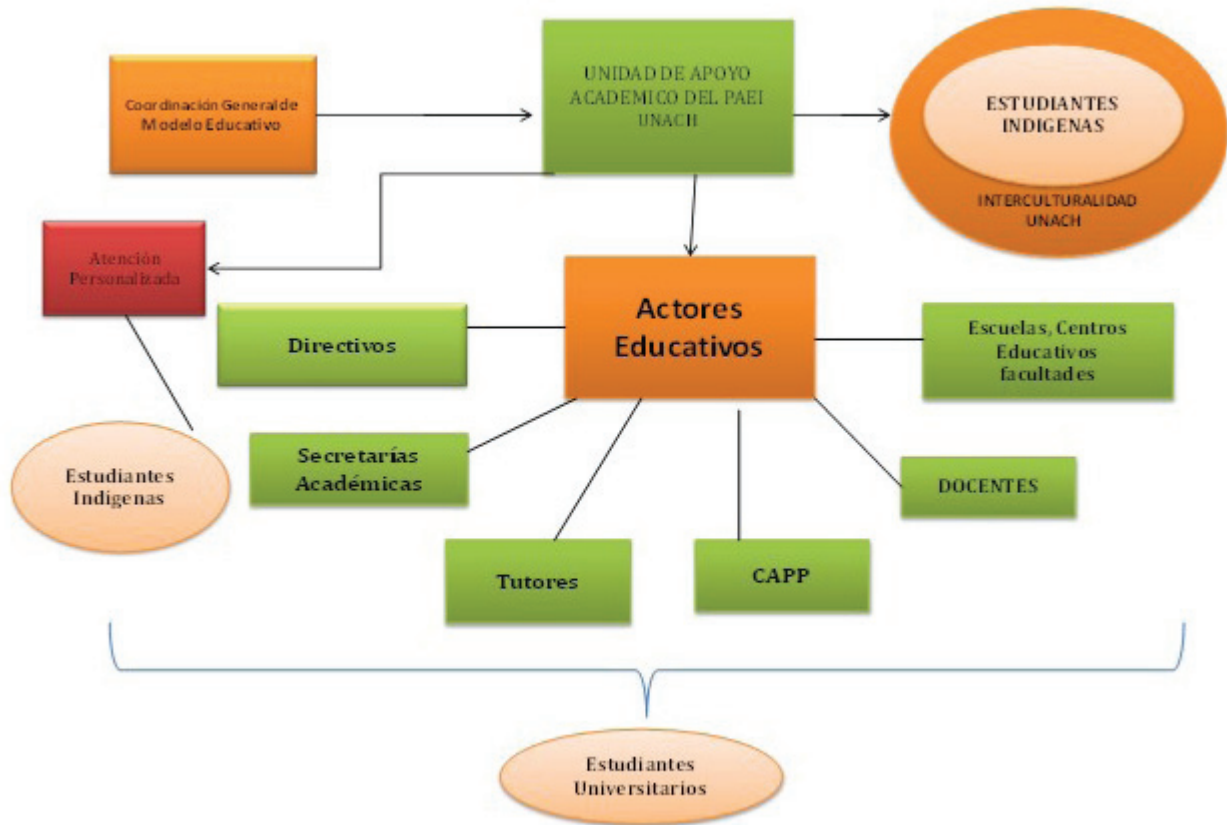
Coordinación General de Modelo Educativo

UNIDAD DE APOYO ACADEMICO DEL PAEI UNACH

ESTUDIANTES INDIGENAS

INTERCULTURALIDAD UNACH

Atención Personalizada

Actores Educativos

Directivos

Escuelas, Centros Educativos facultades

Estudiantes Indigenas

Secretarías Académicas

DOCENTES

Tutores

CAPP

Estudiantes Universitarios